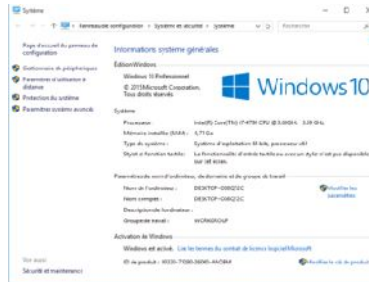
Système

Panneau de configuration › Système et sécurité › Système

Rechercher

Page d'accueil du panneau de configuration

Gestionnaire de périphériques

Paramètres d'utilisation à distance

Protection du système

Paramètres système avancés

Informations système générales

Édition Windows

Windows 10 Professionnel

© 2015 Microsoft Corporation. Tous droits réservés.

Windows 10

Système

Processeur : Intel(R) Core(TM) i7-4790 CPU @ 3.60GHz 3.60 GHz

Mémoire installée (RAM) : 3,71 Go

Type du système : Système d'exploitation 64 bits, processeur x64

Stylet et fonction tactile : La fonctionnalité d'entrée tactile ou avec stylet n'est pas disponible sur cet écran.

Paramètres de nom d'ordinateur, de domaine et de groupe de travail

Nom de l'ordinateur : DESKTOP-O0RQ12C

Modifier les paramètres

Nom complet : DESKTOP-O0RQ12C

Description de l'ordinateur :

Groupe de travail : WORKGROUP

Activation de Windows

Windows est activé. Lisez les termes du contrat de licence logiciel Microsoft

ID de produit : 00330-71000-26045-AAOEM

Modifier la clé de produit

Voir aussi

Sécurité et maintenance